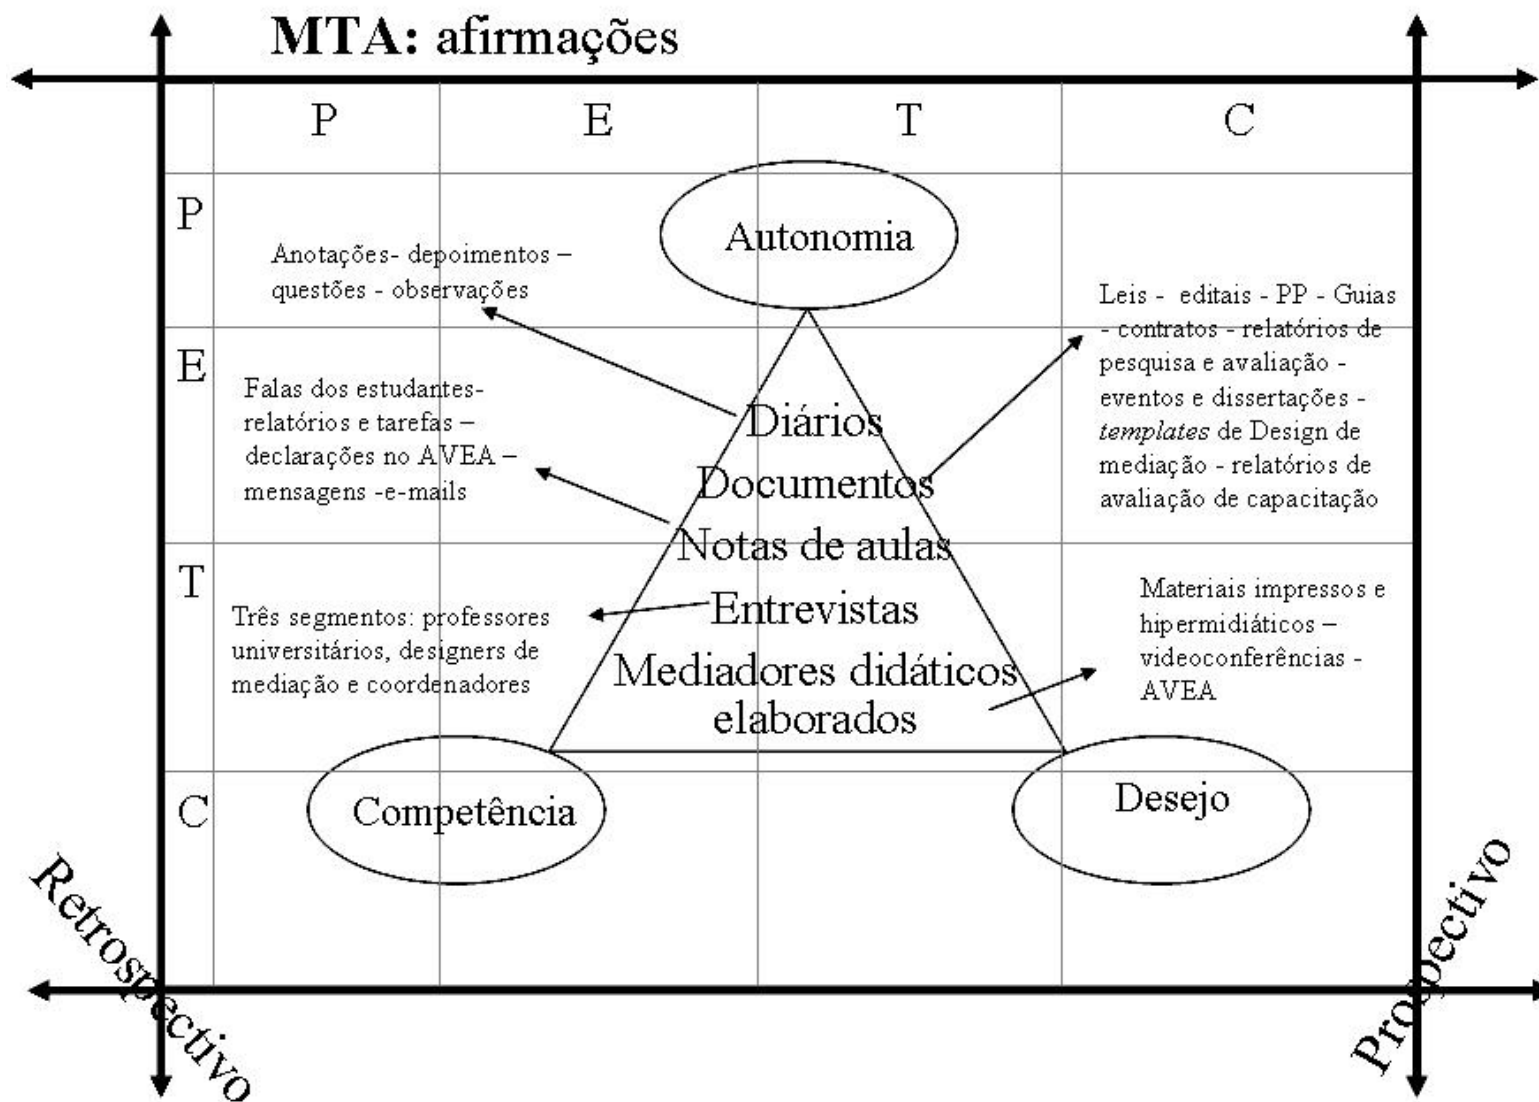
MTA: afirmações

P E T C

P

E

T

C

Autonomia

Anotações- depoimentos – questões - observações

Leis - editais - PP - Guias - contratos - relatórios de pesquisa e avaliação - eventos e dissertações - *templates* de Design de mediação - relatórios de avaliação de capacitação

Falas dos estudantes- relatórios e tarefas – declarações no AVEA – mensagens -e-mails

Diários
Documentos
Notas de aulas
Entrevistas
Mediadores didáticos elaborados

Três segmentos: professores universitários, designers de mediação e coordenadores

Materiais impressos e hipermidiáticos – videoconferências - AVEA

Competência

Desejo

Retrospectivo

Prospectivo